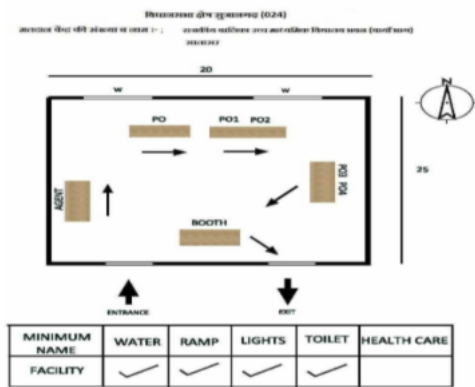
विधानसभा क्षेत्र सुजानगढ़ (024)

मतदान केन्द्र की संख्या व नाम :- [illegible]

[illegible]

20

W

W

PO

PO1

PO2

PO3 PO4

AGENT

BOOTH

25

N

ENTRANCE

EXIT

| MINIMUM NAME | WATER | RAMP | LIGHTS | TOILET | HEALTH CARE |
|---|---|---|---|---|---|
| FACILITY | ✓ | ✓ | ✓ | ✓ | |